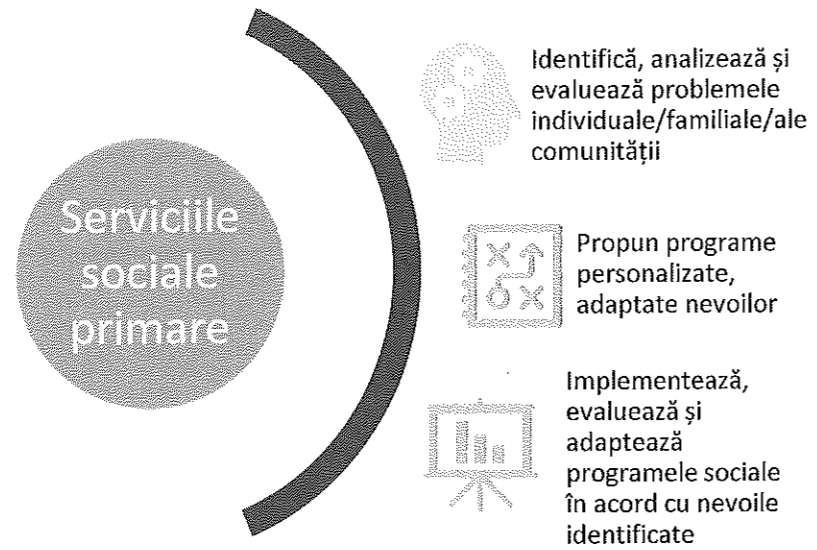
Serviciile sociale primare

Identifică, analizează și evaluează problemele individuale/familiale/ale comunității

Propun programe personalizate, adaptate nevoilor

Implementează, evaluează și adaptează programele sociale în acord cu nevoile identificate